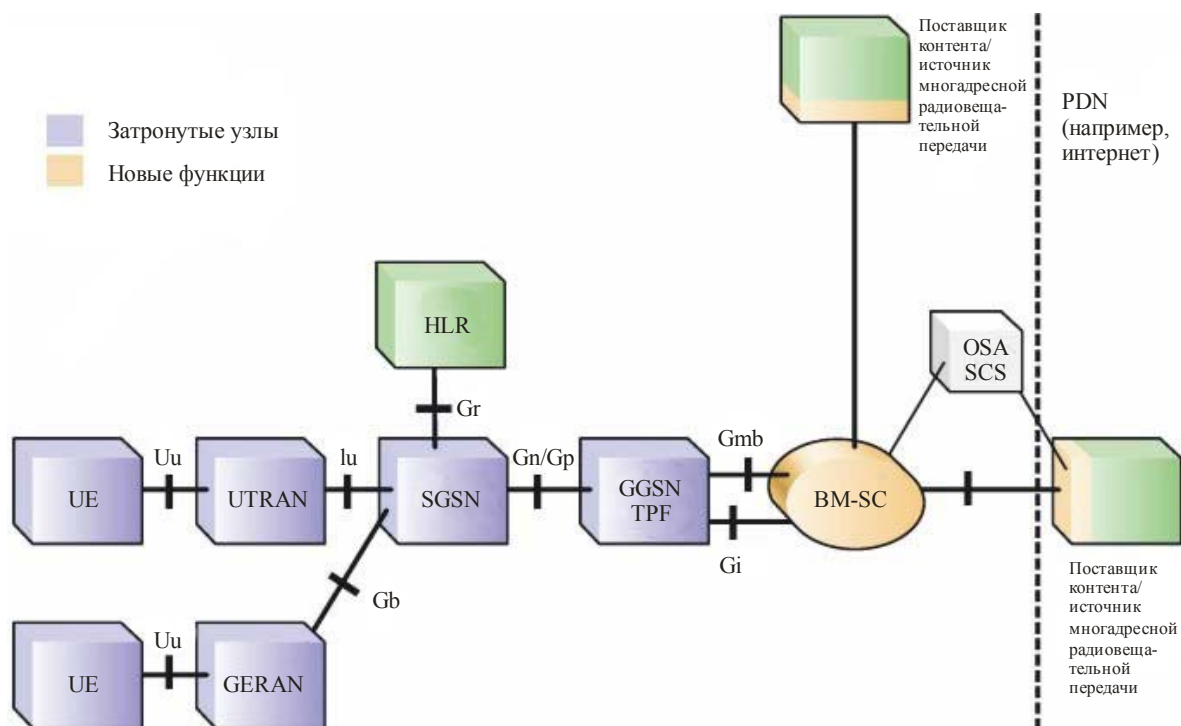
Затронутые узлы
Новые функции

Поставщик контента/ источник многадресной радиовещательной передачи

PDN (например, интернет)

HLR

Gr

OSA SCS

UE
Uu
UTRAN
lu
SGSN
Gn/Gp
GGSN TPF
Gmb
Gi
BM-SC

Gb

UE
Uu
GERAN

Поставщик контента/ источник многадресной радиовещательной передачи